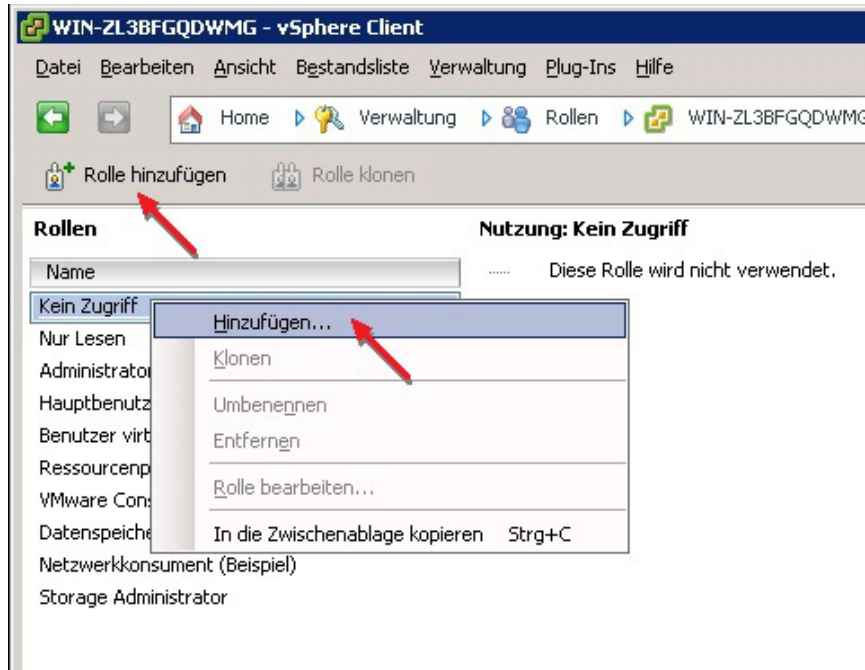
WIN-ZL3BFGQDWMG - vSphere Client

Datei Bearbeiten Ansicht Bestandsliste Verwaltung Plug-Ins Hilfe

Home Verwaltung Rollen WIN-ZL3BFGQDWMG

Rolle hinzufügen Rolle klonen

Rollen

Nutzung: Kein Zugriff

Name

Diese Rolle wird nicht verwendet.

Kein Zugriff
Nur Lesen
Administrator
Hauptbenutz
Benutzer virt
Ressourcenp
VMware Cons
Datenspeiche
Netzwerkkonsument (Beispiel)
Storage Administrator

Hinzufügen...
Klonen
Umbenennen
Entfernen
Rolle bearbeiten...
In die Zwischenablage kopieren Strg+C